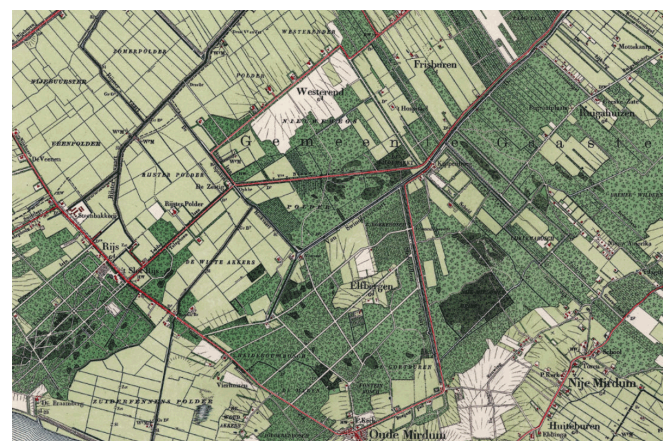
WESTEREND
Frisburen
SONNEPOLDER
NIJEGOUWSTER
POLDER
Westerend
FEENPOLDER
Gemeente Gaaste
De Veenen
Rijs
Bij Zolder
Rijster Polder
Rugahuizen
Sloten
DE WITTE AKKERS
Elfbergen
Vinkenburg
De Beuzenberg
SUIDERVEENSTER POLDER
Oude Mirdum
Nije Mirdum
Huitebuuren